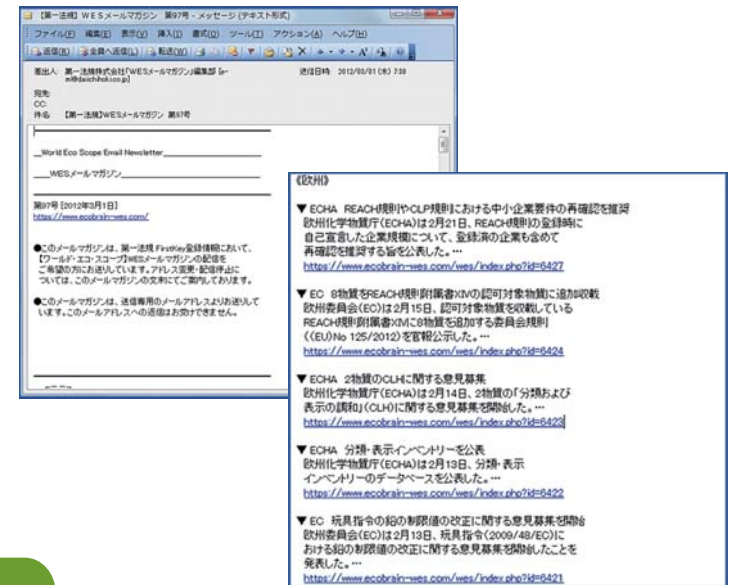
【第一法規】WESメールマガジン 第97号 - メッセージ (テキスト形式)

ファイル(F) 編集(E) 表示(V) 挿入(I) 書式(O) ツール(T) アクション(A) ヘルプ(H)

返信(R) 全員へ返信(L) 転送(W)

差出人: 第一法規株式会社「WESメールマガジン」編集部 [e-ml@daiichihoki.co.jp]
送信日時: 2012/03/01 (木) 7:39
宛先:
CC:
件名: 【第一法規】WESメールマガジン 第97号

World Eco Scope Email Newsletter

WESメールマガジン

第97号 [2012年3月1日]
https://www.ecobrain-wes.com/

●このメールマガジンは、第一法規 FirstKey登録情報において、【ワールド・エコ・スコープ】WESメールマガジンの配信をご希望の方にお送りしています。アドレス変更・配信停止については、このメールマガジンの文末にてご案内しております。

●このメールマガジンは、送信専用のメールアドレスよりお送りしています。このメールアドレスへの返信はお受けできません。

《欧州》

▼ECHA REACH規則やCLP規則における中小企業要件の再確認を推奨
欧州化学物質庁(ECHA)は2月21日、REACH規則の登録時に自己宣言した企業規模について、登録済の企業も含めて再確認を推奨する旨を公表した。…
https://www.ecobrain-wes.com/wes/index.php?id=6427

▼EC 8物質をREACH規則附属書XIVの認可対象物質に追加収載
欧州委員会(EC)は2月15日、認可対象物質を収載しているREACH規則附属書XIVに8物質を追加する委員会規則((EU)No 125/2012)を官報公示した。…
https://www.ecobrain-wes.com/wes/index.php?id=6424

▼ECHA 2物質のCLHに関する意見募集
欧州化学物質庁(ECHA)は2月14日、2物質の「分類および表示の調和」(CLH)に関する意見募集を開始した。…
https://www.ecobrain-wes.com/wes/index.php?id=6423

▼ECHA 分類・表示インベントリーを公表
欧州化学物質庁(ECHA)は2月13日、分類・表示インベントリーのデータベースを公表した。…
https://www.ecobrain-wes.com/wes/index.php?id=6422

▼EC 玩具指令の鉛の制限値の改正に関する意見募集を開始
欧州委員会(EC)は2月13日、玩具指令(2009/48/EC)における鉛の制限値の改正に関する意見募集を開始したことを発表した。…
https://www.ecobrain-wes.com/wes/index.php?id=6421